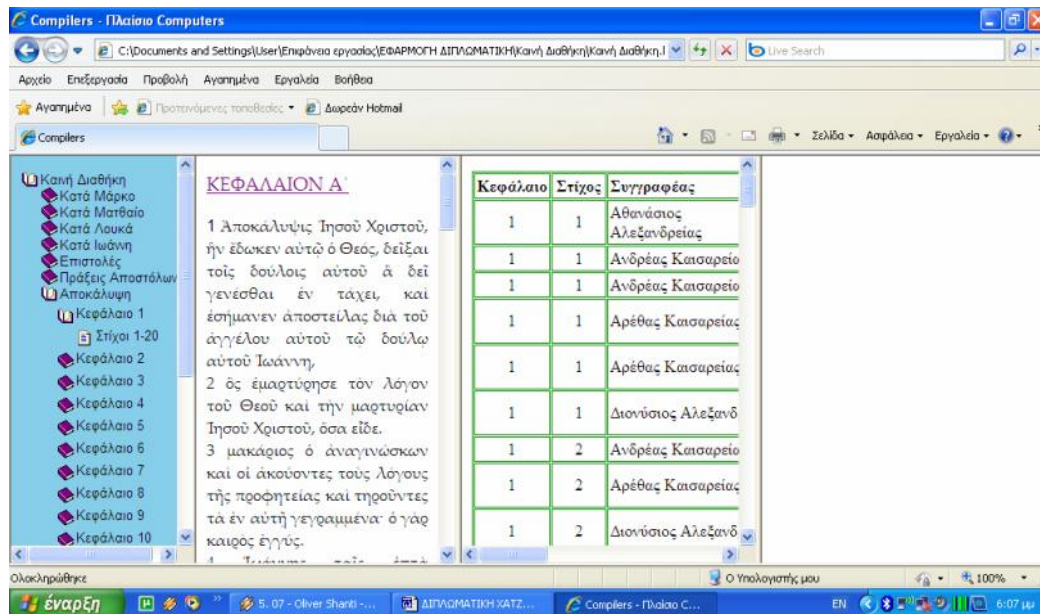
Compilers - Πλαίσιο Computers

C:\Documents and Settings\User\Επιφάνεια εργασίας\ΕΦΑΡΜΟΓΗ ΔΙΠΛΩΜΑΤΙΚΗ\Καινή Διαθήκη\Καινή Διαθήκη.l

Live Search

Αρχείο Επεξεργασία Προβολή Αγαπημένα Εργαλεία Βοήθεια

Αγαπημένα Προτεινόμενες τοποθεσίες Δωρεάν Hotmail

Compilers

Σελίδα Ασφάλεια Εργαλεία

Καινή Διαθήκη
Κατά Μάρκο
Κατά Ματθαίο
Κατά Λουκά
Κατά Ιωάνη
Επιστολές
Πράξεις Αποστόλων
Αποκάλυψη
Κεφάλαιο 1
Στίχοι 1-20
Κεφάλαιο 2
Κεφάλαιο 3
Κεφάλαιο 4
Κεφάλαιο 5
Κεφάλαιο 6
Κεφάλαιο 7
Κεφάλαιο 8
Κεφάλαιο 9
Κεφάλαιο 10

ΚΕΦΑΛΑΙΟΝ Α΄

1 Ἀποκάλυψις Ἰησοῦ Χριστοῦ, ἣν ἔδωκεν αὐτῷ ὁ Θεός, δεῖξαι τοῖς δούλοις αὐτοῦ ἃ δεῖ γενέσθαι ἐν τάχει, καὶ ἐσήμανεν ἀποστείλας διὰ τοῦ ἀγγέλου αὐτοῦ τῷ δούλῳ αὐτοῦ Ἰωάννῃ,
2 ὃς ἐμαρτύρησε τὸν Λόγον τοῦ Θεοῦ καὶ τὴν μαρτυρίαν Ἰησοῦ Χριστοῦ, ὅσα εἶδε.
3 μακάριος ὁ ἀναγινώσκων καὶ οἱ ἀκούοντες τοὺς λόγους τῆς προφητείας καὶ τηροῦντες τὰ ἐν αὐτῇ γεγραμμένα· ὁ γὰρ καιρὸς ἐγγύς.
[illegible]

| Κεφάλαιο | Στίχος | Συγγραφέας |
|---|---|---|
| 1 | 1 | Αθανάσιος Αλεξανδρείας |
| 1 | 1 | Ανδρέας Καισαρεία |
| 1 | 1 | Ανδρέας Καισαρεία |
| 1 | 1 | Αρέθας Καισαρείας |
| 1 | 1 | Αρέθας Καισαρείας |
| 1 | 1 | Διονύσιος Αλεξανδ |
| 1 | 2 | Ανδρέας Καισαρεία |
| 1 | 2 | Αρέθας Καισαρείας |
| 1 | 2 | Διονύσιος Αλεξανδ |

Ολοκληρώθηκε
Ο Υπολογιστής μου
100%

έναρξη
5. 07 - Oliver Shanti -...
ΔΙΠΛΩΜΑΤΙΚΗ ΧΑΤΖ...
Compilers - Πλαίσιο C...
EN
6:07 μμ